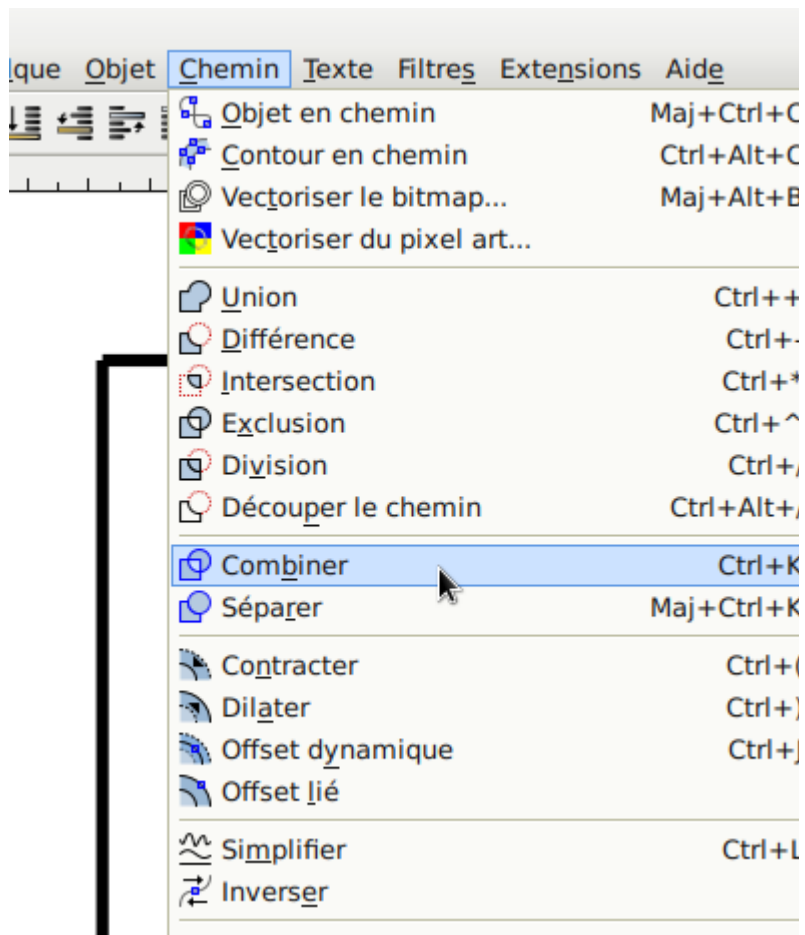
ique Objet Chemin Texte Filtres Extensions Aide

Objet en chemin Maj+Ctrl+C
Contour en chemin Ctrl+Alt+C
Vectoriser le bitmap... Maj+Alt+B
Vectoriser du pixel art...

Union Ctrl++
Différence Ctrl+-
Intersection Ctrl+*
Exclusion Ctrl+^
Division Ctrl+/
Découper le chemin Ctrl+Alt+/

Combiner Ctrl+K
Séparer Maj+Ctrl+K

Contracter Ctrl+(
Dilater Ctrl+)
Offset dynamique Ctrl+J
Offset lié

Simplifier Ctrl+L
Inverser